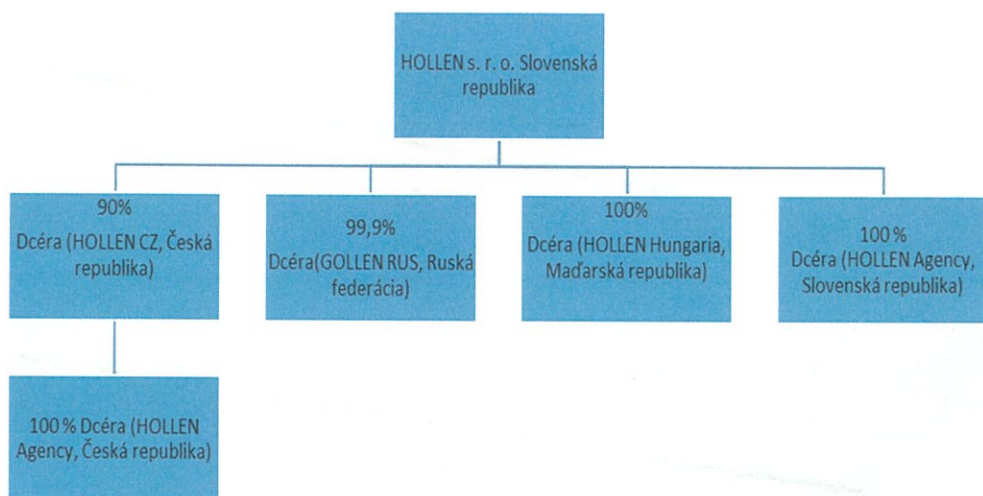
HOLLEN s. r. o. Slovenská republika

90%
Dcéra (HOLLEN CZ, Česká republika)

99,9%
Dcéra(GOLLEN RUS, Ruská federácia)

100%
Dcéra (HOLLEN Hungaria, Maďarská republika)

100 %
Dcéra (HOLLEN Agency, Slovenská republika)

100 % Dcéra (HOLLEN Agency, Česká republika)